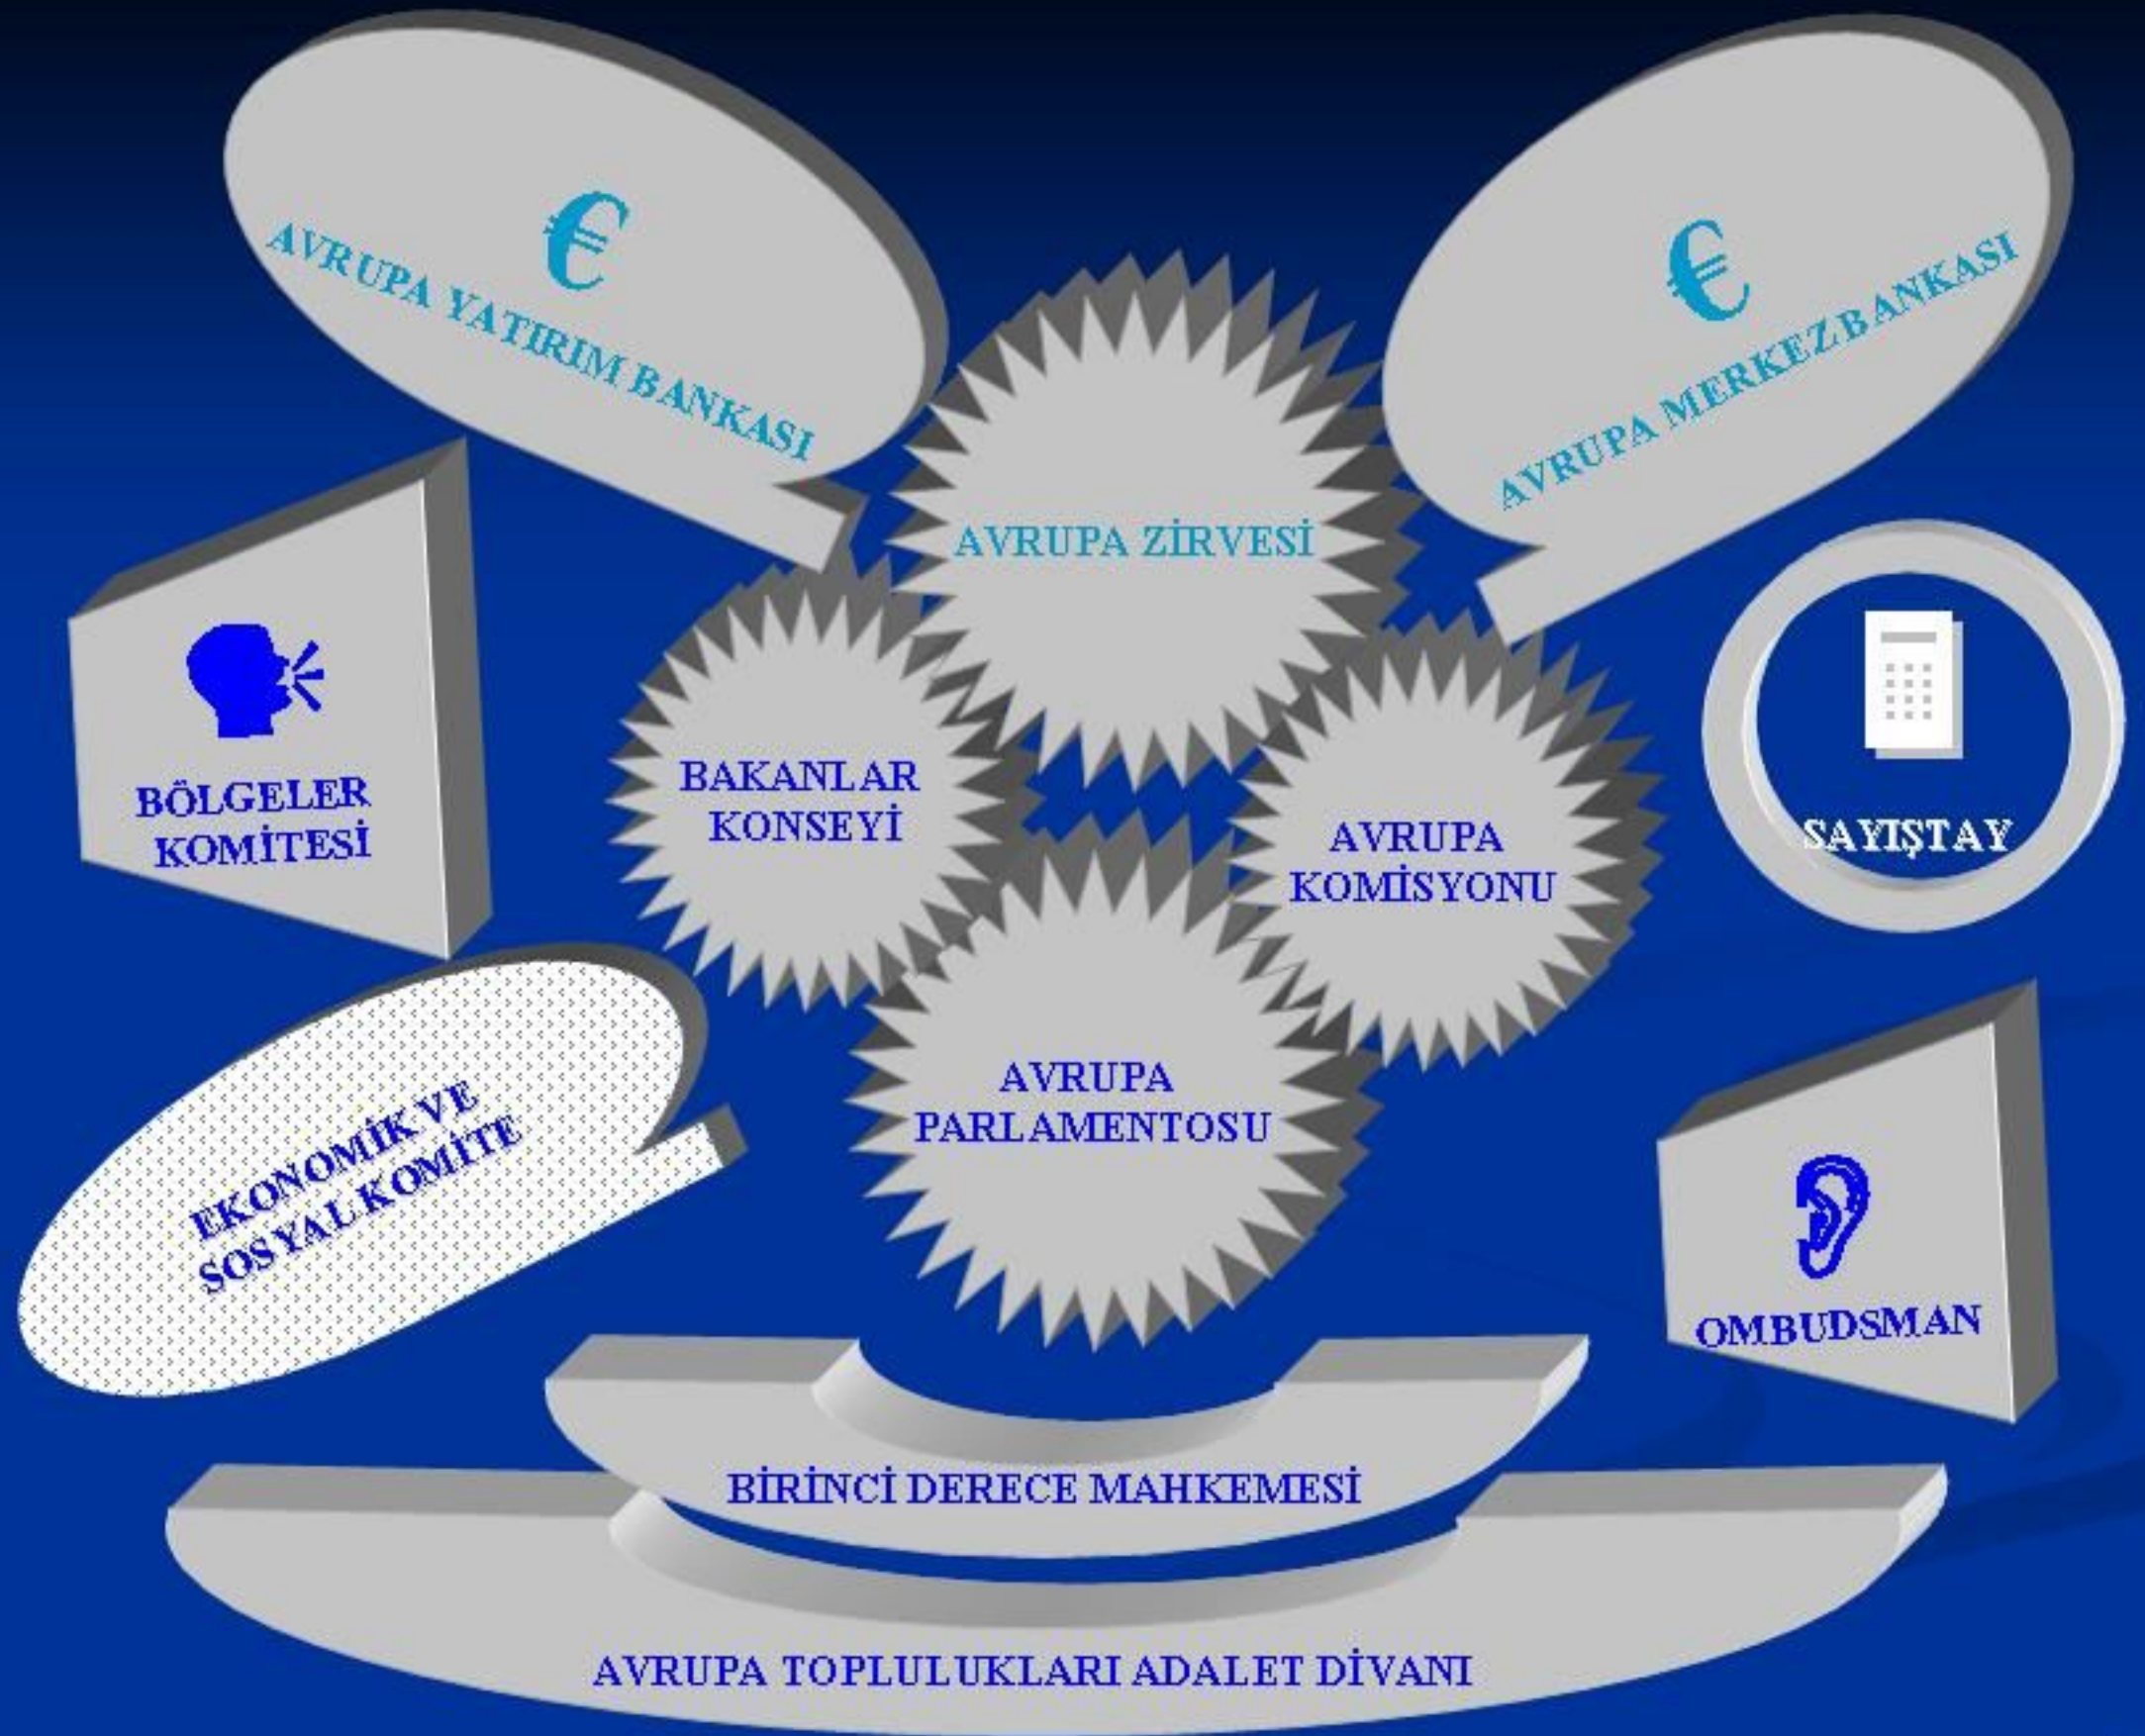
€
AVRUPA YATIRIM BANKASI

€
AVRUPA MERKEZ BANKASI

AVRUPA ZİRVESİ

BÖLGELER KOMİTESİ

BAKANLAR KONSEYİ

AVRUPA KOMİSYONU

SAYIŞTAY

EKONOMİK VE SOSYAL KOMİTE

AVRUPA PARLAMENTOSU

OMBUDSMAN

BİRİNCİ DERECE MAHKEMESİ

AVRUPA TOPLULUKLARI ADALET DİVANI